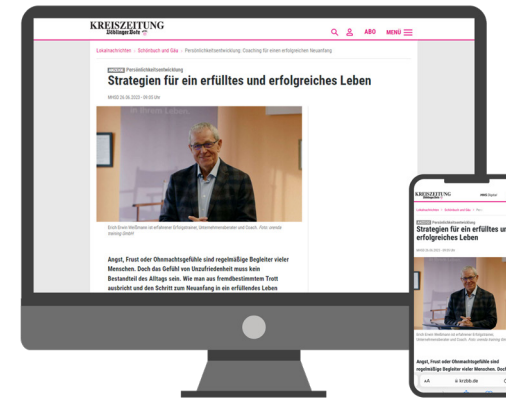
KREISZEITUNG
Böblinger Bote

ABO MENÜ

Lokalnachrichten › Schönbuch und Gäu › Persönlichkeitsentwicklung: Coaching für einen erfolgreichen Neuanfang

ANZEIGE Persönlichkeitsentwicklung

Strategien für ein erfülltes und erfolgreiches Leben

MI/SO 28.06.2023 - 09:05 Uhr

Erich Erwin Weißmann ist erfahrener Erfolgstrainer, Unternehmensberater und Coach. Foto: conexda training GmbH

Angst, Frust oder Ohnmachtsgefühle sind regelmäßige Begleiter vieler Menschen. Doch das Gefühl von Unzufriedenheit muss kein Bestandteil des Alltags sein. Wie man aus fremdbestimmtem Trott ausbricht und den Schritt zum Neuanfang in ein erfüllendes Leben

KREISZEITUNG
Böblinger Bote

Lokalnachrichten › Schönbuch und Gäu › Per

ANZEIGE Persönlichkeitsentwicklung

Strategien für ein erfülltes und erfolgreiches Leben

Erich Erwin Weißmann ist erfahrener Erfolgstrainer, Unternehmensberater und Coach. Foto: conexda training GmbH

Angst, Frust oder Ohnmachtsgefühle sind regelmäßige Begleiter vieler Menschen. Doch

AA krzbb.de